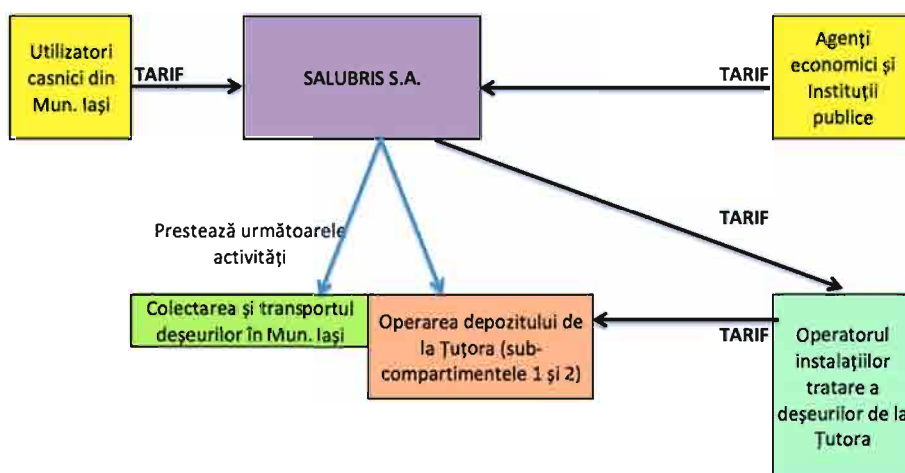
Utilizatori casnici din Mun. Iaşi

TARIF

SALUBRIS S.A.

TARIF

Agenţi economici şi Instituţii publice

Prestează următoarele activităţi

TARIF

Colectarea şi transportul deşeurilor în Mun. Iaşi

Operarea depozitului de la Ţuţora (subcompartimentele 1 şi 2)

TARIF

Operatorul instalaţiilor tratare a deşeurilor de la Ţuţora